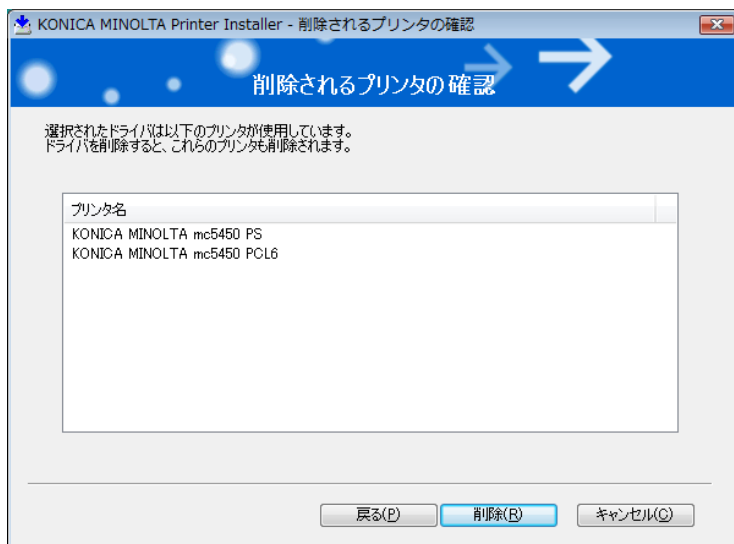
KONICA MINOLTA Printer Installer - 削除されるプリンタの確認

削除されるプリンタの確認

選択されたドライバは以下のプリンタが使用しています。
ドライバを削除すると、これらのプリンタも削除されます。

| プリンタ名 |
|---|
| KONICA MINOLTA mc5450 PS |
| KONICA MINOLTA mc5450 PCL6 |

戻る(P) 削除(R) キャンセル(C)